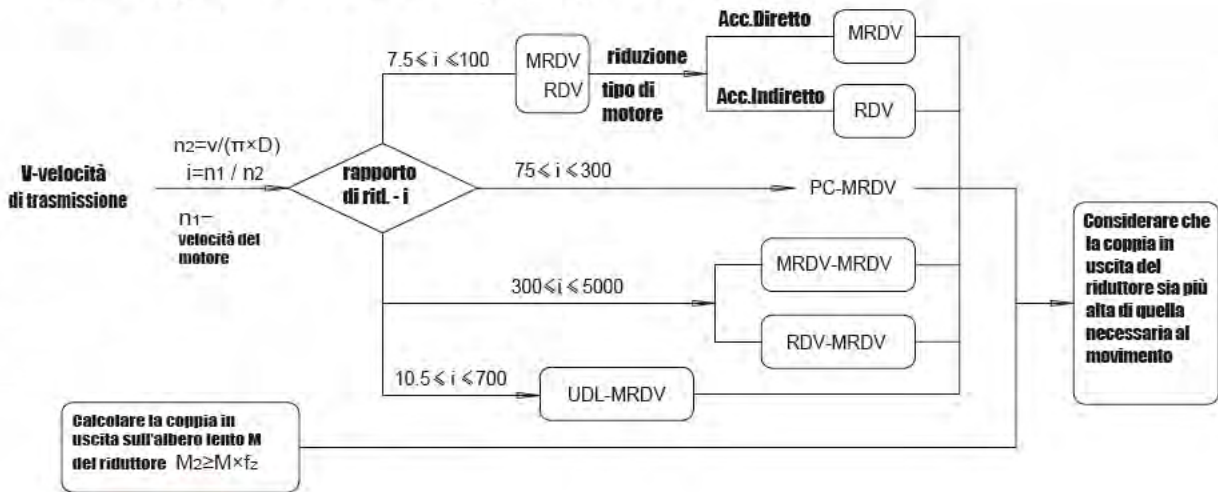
V-velocità di trasmissione

$n_2=v/(\pi\times D)$
$i=n_1 / n_2$

$n_1$– velocità del motore

rapporto di rid. - i

$7.5\leqslant i \leqslant 100$

MRDV
RDV

riduzione
tipo di motore

Acc.Diretto
MRDV

Acc.Indiretto
RDV

$75\leqslant i \leqslant 300$

PC-MRDV

$300\leqslant i \leqslant 5000$

MRDV-MRDV

RDV-MRDV

$10.5\leqslant i \leqslant 700$

UDL-MRDV

Considerare che la coppia in uscita del riduttore sia più alta di quella necessaria al movimento

Calcolare la coppia in uscita sull'albero lento M del riduttore $M_2\geq M\times f_z$